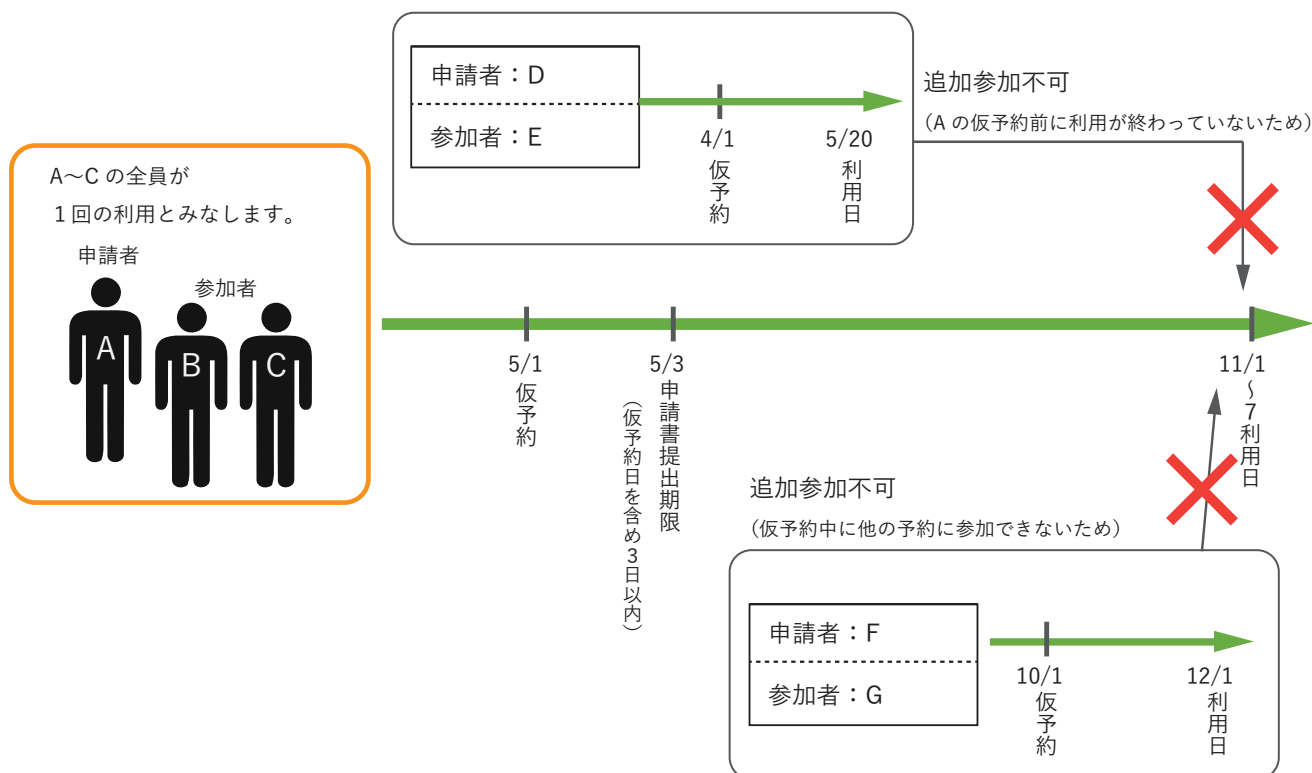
A～C の全員が
１回の利用とみなします。

申請者
参加者
A
B
C

申請者：D
参加者：E
4/1
仮予約
5/20
利用日

追加参加不可
（A の仮予約前に利用が終わっていないため）

5/1
仮予約
5/3
申請書提出期限
（仮予約日を含め３日以内）
11/1
～
7
利用日

追加参加不可
（仮予約中に他の予約に参加できないため）

申請者：F
参加者：G
10/1
仮予約
12/1
利用日